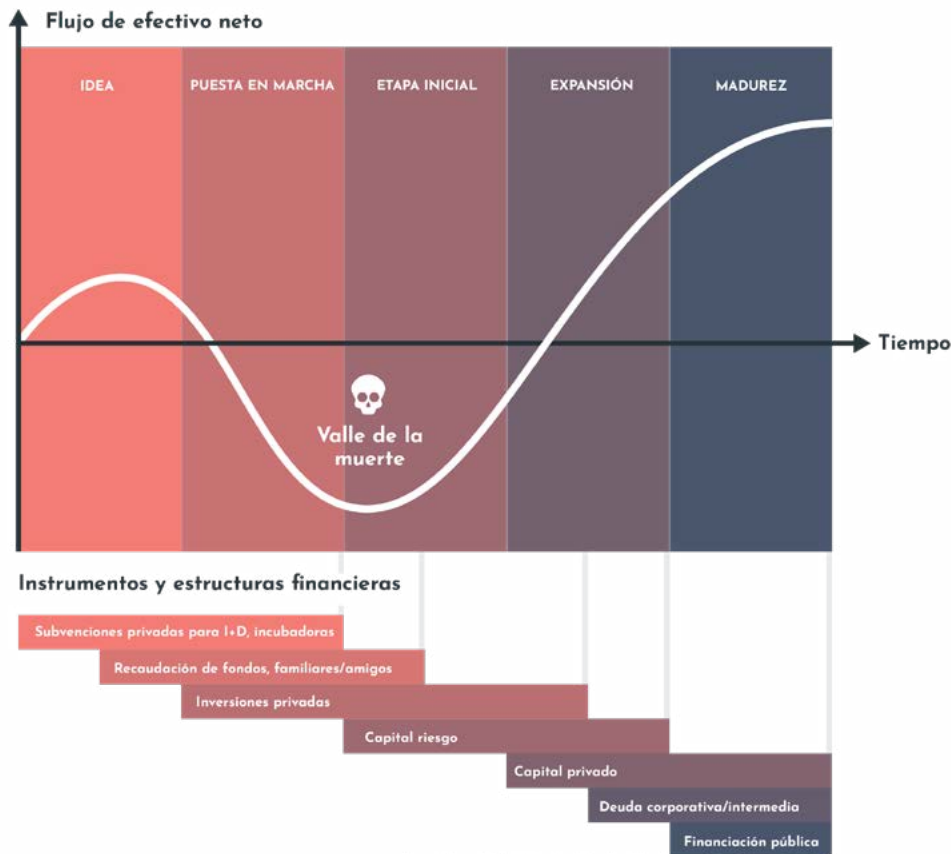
Flujo de efectivo neto

IDEA
PUESTA EN MARCHA
ETAPA INICIAL
EXPANSIÓN
MADUREZ

Tiempo

Valle de la muerte

Instrumentos y estructuras financieras

Subvenciones privadas para I+D, incubadoras
Recaudación de fondos, familiares/amigos
Inversiones privadas
Capital riesgo
Capital privado
Deuda corporativa/intermedia
Financiación pública